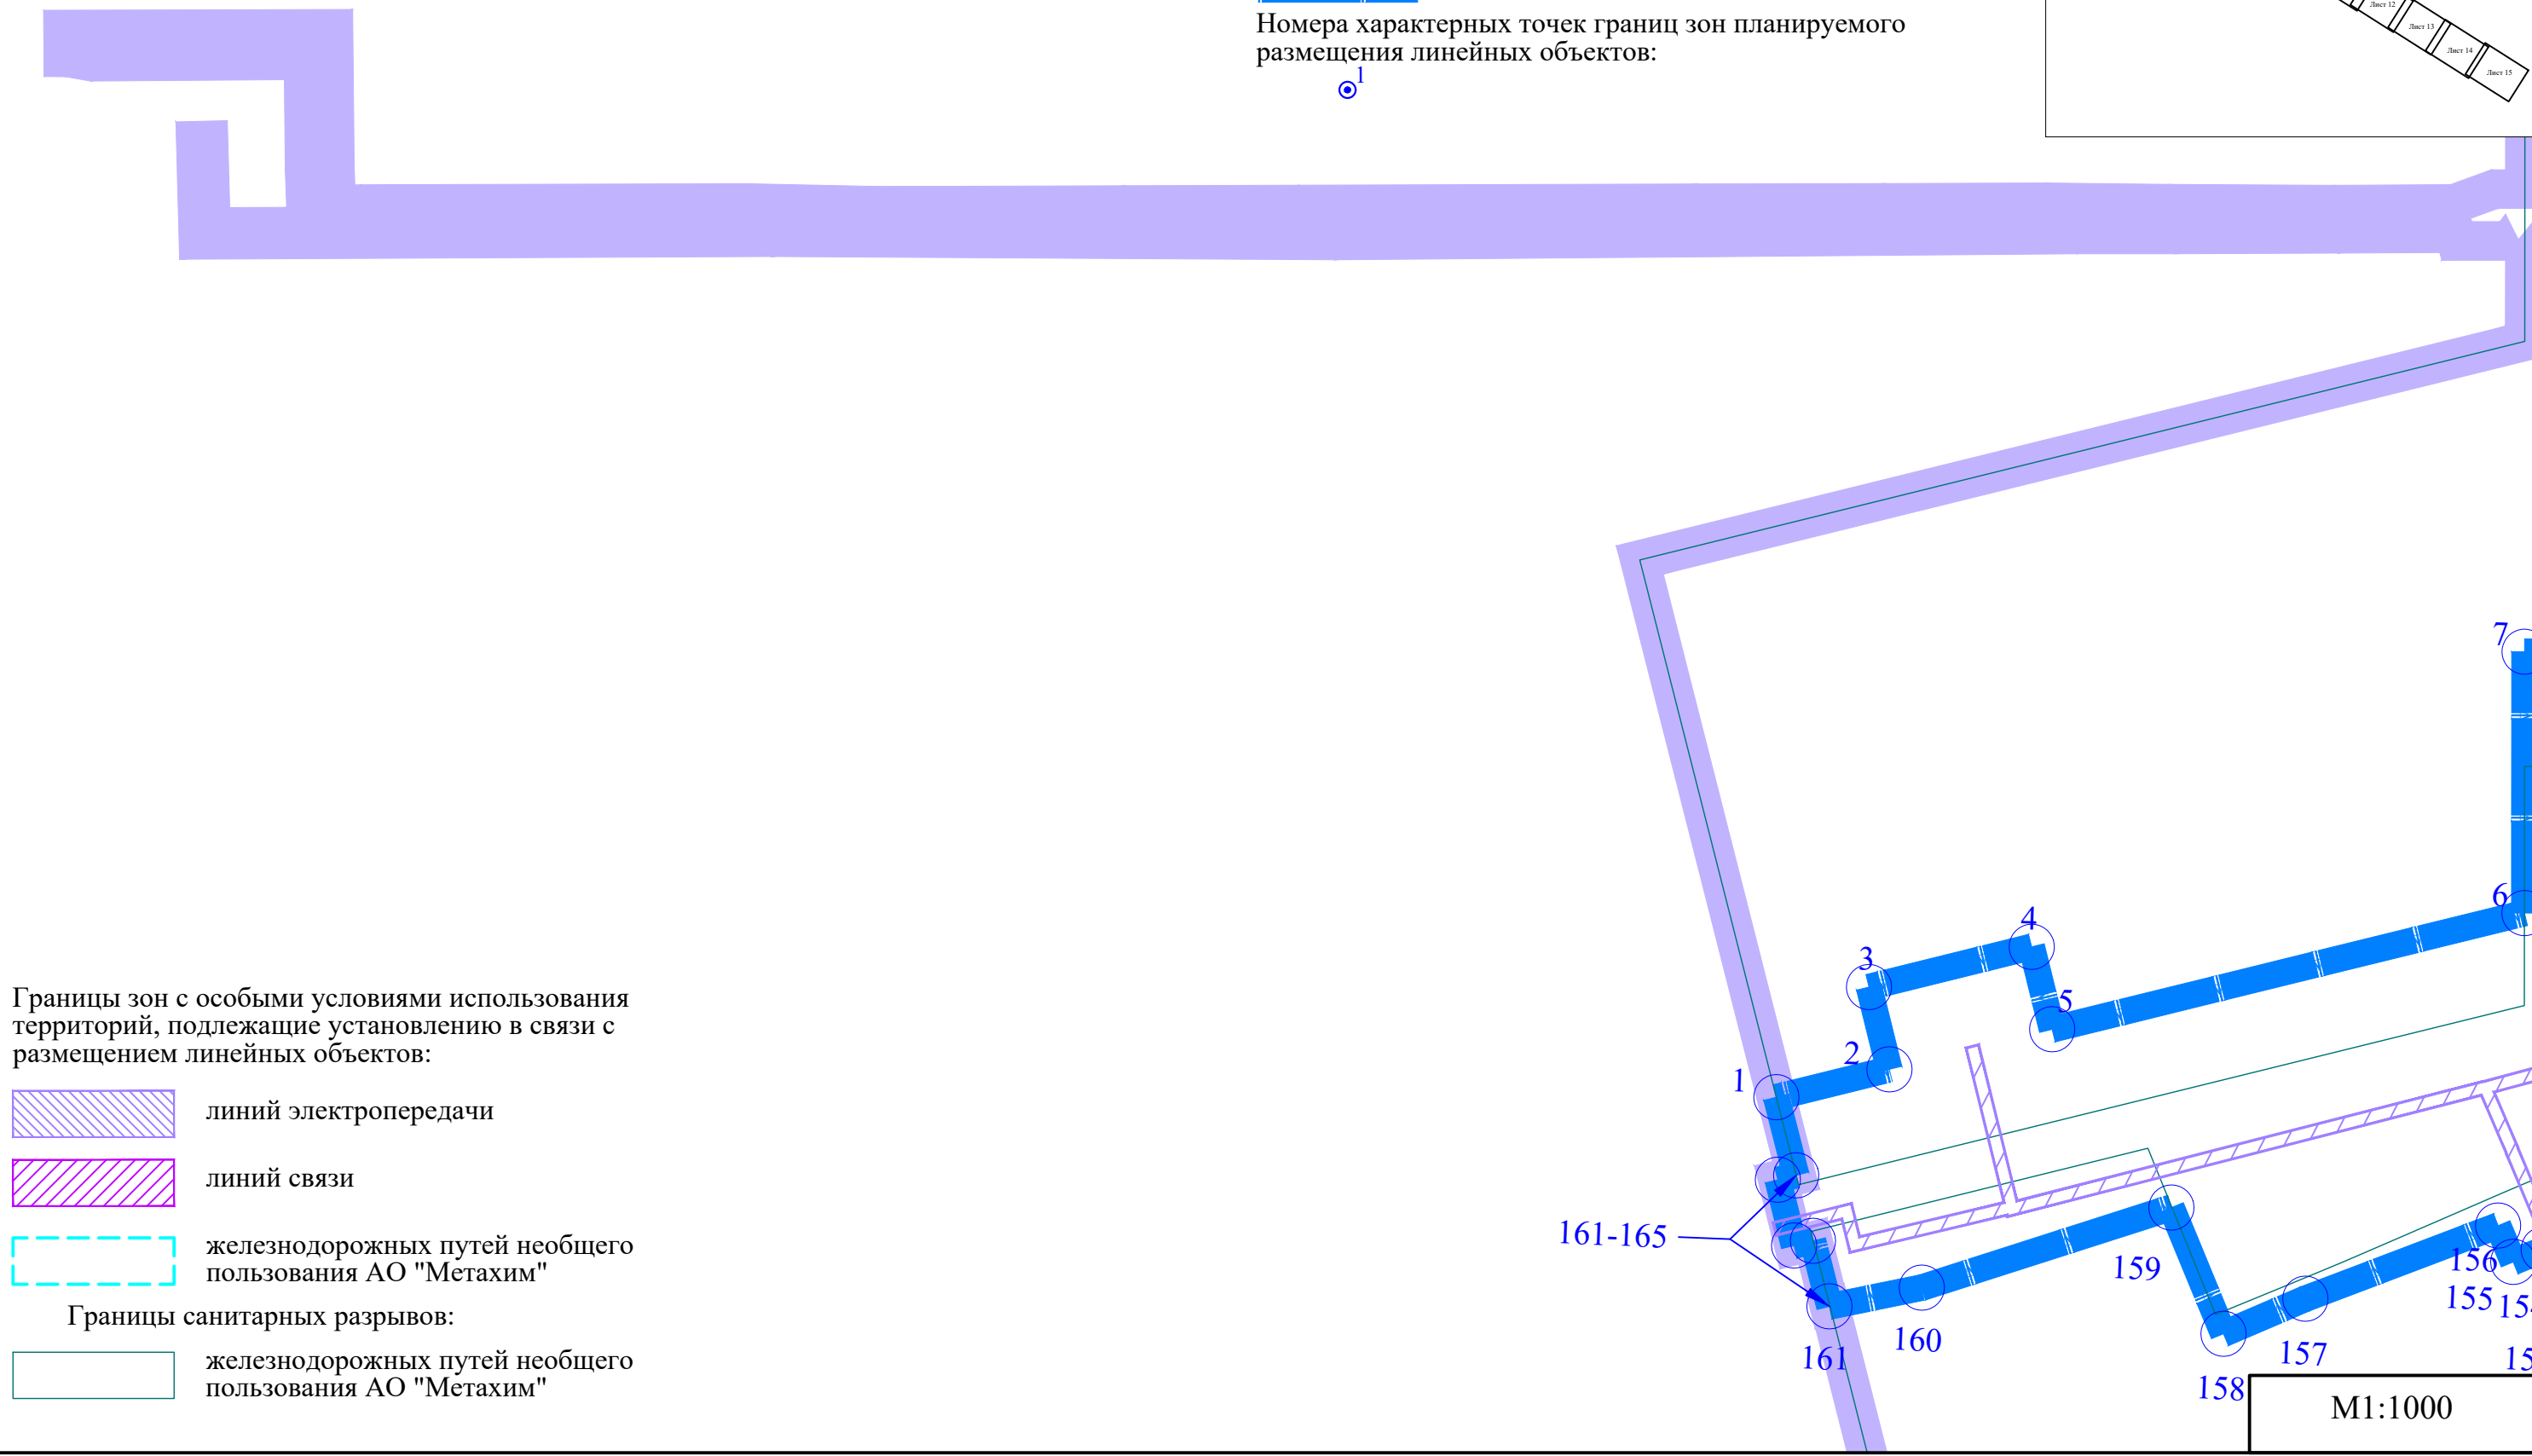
Номера характерных точек границ зон планируемого размещения линейных объектов:

1

Лист 12
Лист 13
Лист 14
Лист 15

7
6
4
3
5
2
1
161-165
159
156
155
15
160
161
157
158
15

Границы зон с особыми условиями использования территорий, подлежащие установлению в связи с размещением линейных объектов:

линий электропередачи

линий связи

железнодорожных путей необщего пользования АО "Метахим"

Границы санитарных разрывов:

железнодорожных путей необщего пользования АО "Метахим"

М1:1000